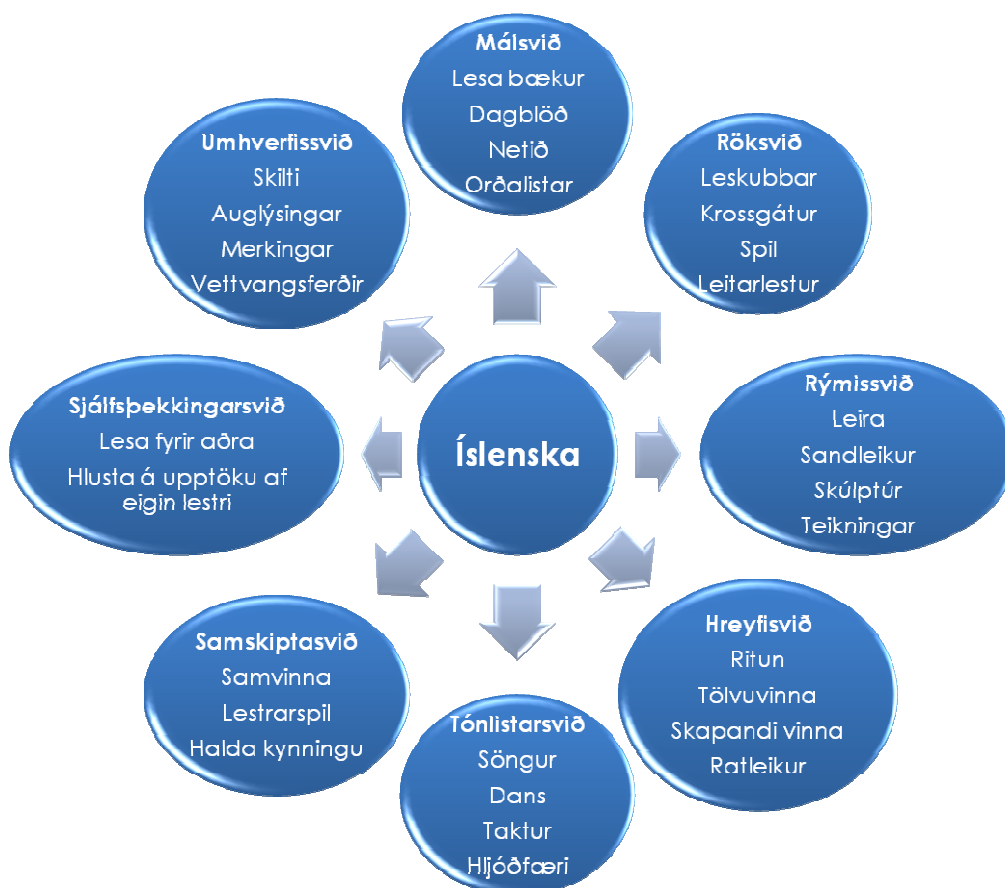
Málsvið
Lesa bækur
Dagblöð
Netið
Orðalistar

Umhverfissvið
Skilti
Auglýsingar
Merkingar
Vettvangsferðir

Röksvið
Leskubbar
Krossgátur
Spil
Leitarlestur

Sjálfsþekkingarsvið
Lesa fyrir aðra
Hlusta á upptöku af eigin lestri

Íslenska

Rýmissvið
Leira
Sandleikur
Skúlptúr
Teikningar

Samskiptasvið
Samvinna
Lestrarspil
Halda kynningu

Hreyfisvið
Ritun
Tölvuvinna
Skapandi vinna
Ratleikur

Tónlistarsvið
Söngur
Dans
Taktur
Hljóðfæri